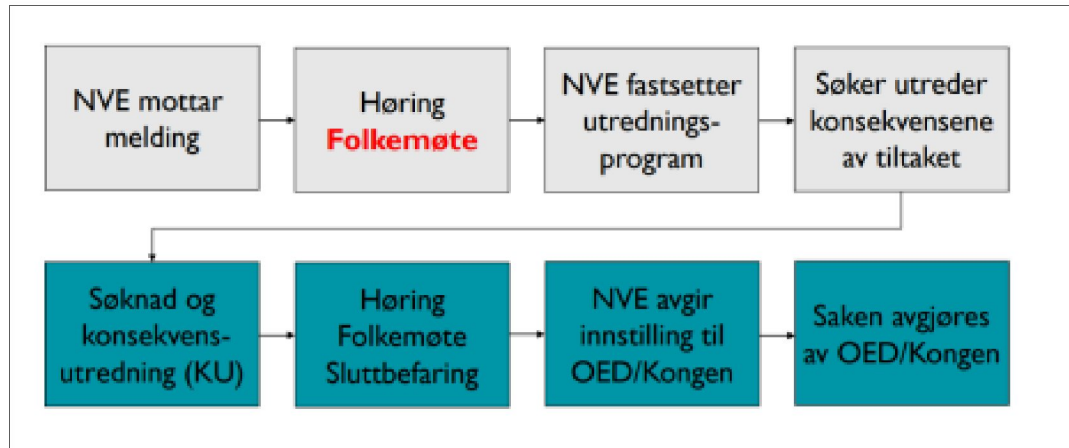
NVE mottar melding

Høring
Folkemøte

NVE fastsetter utredningsprogram

Søker utreder konsekvensene av tiltaket

Søknad og konsekvensutredning (KU)

Høring
Folkemøte
Sluttbefaring

NVE avgir innstilling til OED/Kongen

Saken avgjøres av OED/Kongen